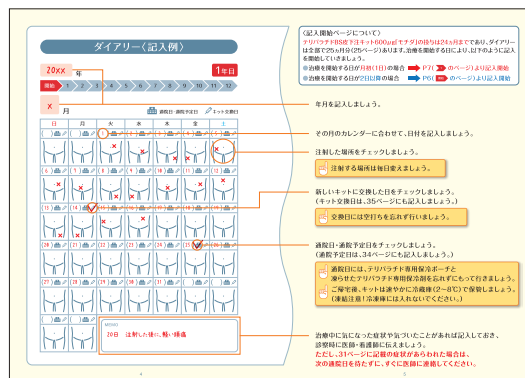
ダイアリー〈記入例〉

20XX 年

1年目

開始 1 2 3 4 5 6 7 8 9 10 11 12

X 月

通院日・通院予定日 キット交換日

| 日 | 月 | 火 | 水 | 木 | 金 | 土 |
|---|---|---|---|---|---|---|
| ( ) | ( ) | (1) | (2) | (3) | (4) | (5) |
| (6) | (7) | (8) | (9) | (10) | (11) | (12) |
| (13) | (14) | (15) | (16) | (17) | (18) | (19) |
| (20) | (21) | (22) | (23) | (24) | (25) | (26) |
| (27) | (28) | (29) | (30) | (31) | ( ) | ( ) |
| ( ) | ( ) | ( ) | ( ) | ( ) | ( ) | ( ) |

MEMO
20日 注射した後に、軽い頭痛

〈記入開始ページについて〉
テリパラチドBS皮下注キット600μg「モチダ」の投与は24ヵ月までであり、ダイアリーは全部で25ヵ月分(25ページ)あります。治療を開始する日により、以下のように記入を開始してください。
●治療を開始する日が1日(月初)の場合 → P7(■のページ)より記入開始
●治療を開始する日が2日以降の場合 → P6(■のページ)より記入開始

年月を記入しましょう。

その月のカレンダーに合わせて、日付を記入しましょう。

注射した場所をチェックしましょう。

注射する場所は毎日変えましょう。

新しいキットに交換した日をチェックしましょう。(キット交換日は、35ページにも記入しましょう。)

交換日には空打ちを忘れず行いましょう。

通院日・通院予定日をチェックしましょう。(通院予定日は、34ページにも記入しましょう。)

通院日には、テリパラチド専用保冷ポーチと
残りのテリパラチド専用保冷剤を忘れずにもって行きましょう。

ご帰宅後、キットは速やかに冷蔵庫(2〜8℃)で保管しましょう。
(凍結注意!冷凍庫には入れないでください。)

治療中に気になった症状が気づいたことがあれば記入しておき、診察時に医師・看護師に伝えましょう。
ただし、31ページに記載の症状があらわれた場合は、次の通院日を待たずに、すぐに医師に連絡してください。

4

5